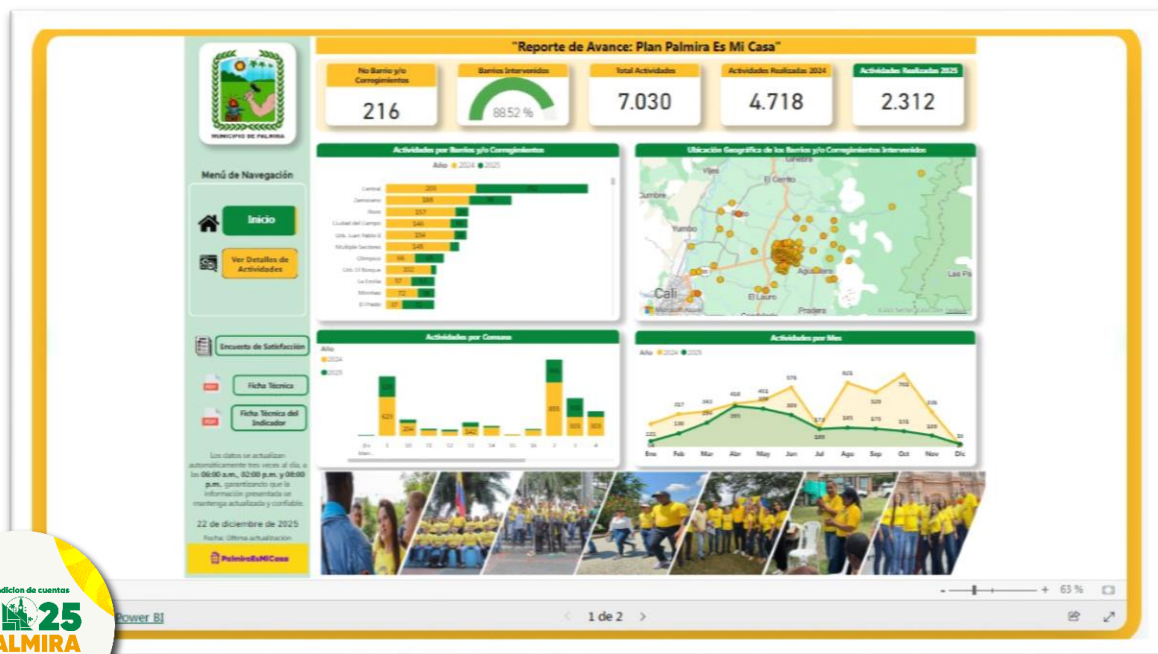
"Reporte de Avance: Plan Palmira Es Mi Casa"

MUNICIPIO DE PALMIRA

No Barrio y/o Corregimientos
216

Barrios Intervenidos
88.52 %

Total Actividades
7.030

Actividades Realizadas 2024
4.718

Actividades Realizadas 2025
2.312

Menú de Navegación

Inicio

Ver Detalles de Actividades

Encuesta de Satisfacción

Ficha Técnica

Ficha Técnica del Indicador

Los datos se actualizan automáticamente tres veces al día, a las 06:00 a.m., 02:00 p.m. y 08:00 p.m. garantizando que la información presentada se mantenga actualizada y confiable.

22 de diciembre de 2025
Fecha: Última actualización

PalmiraEsMiCasa

Actividades por Barrios y/o Corregimientos
Año ● 2024 ● 2025
Central
Zamorano
Rozo
Ciudad del Campo
Urb. Juan Pablo II
Multiple Sectores
Olimpico
Urb. El Bosque
La Emilia
Mirriñao
El Prado

Ubicación Geográfica de los Barrios y/o Corregimientos Intervenidos
Vijes
El Cerrito
Yumbo
Cali
Aguaclara
El Lauro
Pradera
Las Pa
Microsoft Bing

Actividades por Comuna
Año
2024
2025
423
204
342
855
303
303

Actividades por Mes
Año ● 2024 ● 2025
225
327
343
418
413
576
605
523
702
336
230
295
351
369
173
109
345
375
375
229
33
Ene
Feb
Mar
Abr
May
Jun
Jul
Ago
Sep
Oct
Nov
Dic

- + 63 %
Power BI
1 de 2

Rendición de cuentas
2025
PALMIRA